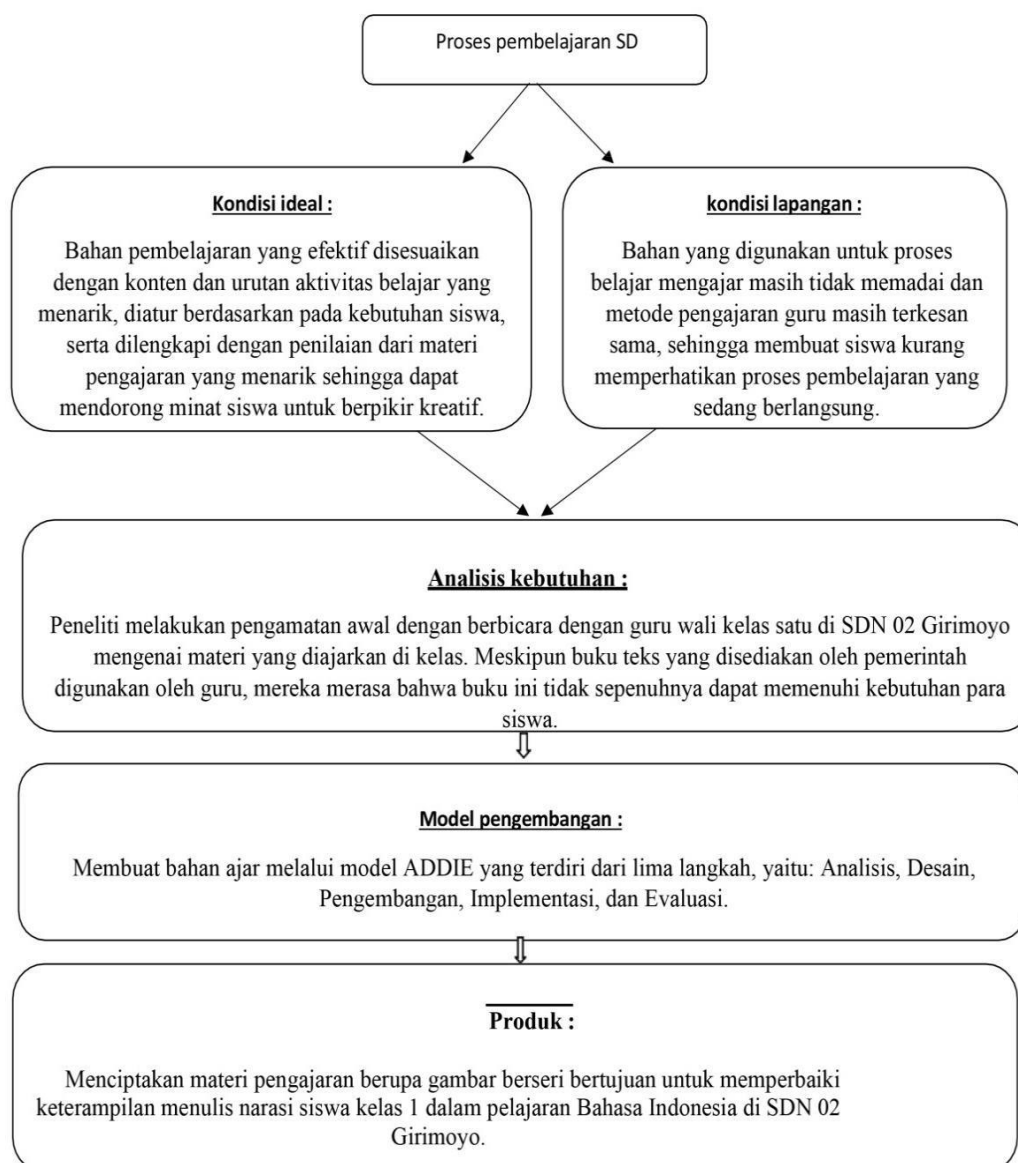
Proses pembelajaran SD

Kondisi ideal :

Bahan pembelajaran yang efektif disesuaikan dengan konten dan urutan aktivitas belajar yang menarik, diatur berdasarkan pada kebutuhan siswa, serta dilengkapi dengan penilaian dari materi pengajaran yang menarik sehingga dapat mendorong minat siswa untuk berpikir kreatif.

kondisi lapangan :

Bahan yang digunakan untuk proses belajar mengajar masih tidak memadai dan metode pengajaran guru masih terkesan sama, sehingga membuat siswa kurang memperhatikan proses pembelajaran yang sedang berlangsung.

Analisis kebutuhan :

Peneliti melakukan pengamatan awal dengan berbicara dengan guru wali kelas satu di SDN 02 Girimoyo mengenai materi yang diajarkan di kelas. Meskipun buku teks yang disediakan oleh pemerintah digunakan oleh guru, mereka merasa bahwa buku ini tidak sepenuhnya dapat memenuhi kebutuhan para siswa.

Model pengembangan :

Membuat bahan ajar melalui model ADDIE yang terdiri dari lima langkah, yaitu: Analisis, Desain, Pengembangan, Implementasi, dan Evaluasi.

Produk :

Menciptakan materi pengajaran berupa gambar berseri bertujuan untuk memperbaiki keterampilan menulis narasi siswa kelas 1 dalam pelajaran Bahasa Indonesia di SDN 02 Girimoyo.